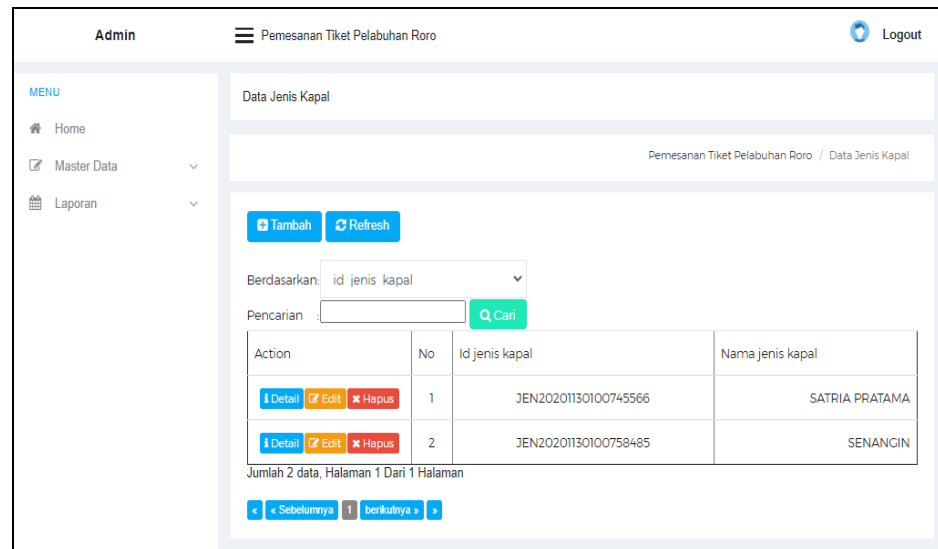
Admin

Pemesanan Tiket Pelabuhan Roro

Logout

MENU

Home

Master Data

Laporan

Data Jenis Kapal

Pemesanan Tiket Pelabuhan Roro / Data Jenis Kapal

Tambah Refresh

Berdasarkan: id jenis kapal

Pencarian :

Cari

| Action | No | Id jenis kapal | Nama jenis kapal |
|---|---|---|---|
| Detail Edit Hapus | 1 | JEN20201130100745566 | SATRIA PRATAMA |
| Detail Edit Hapus | 2 | JEN20201130100758485 | SENANGIN |

Jumlah 2 data, Halaman 1 Dari 1 Halaman

« « Sebelumnya 1 berikutnya » »